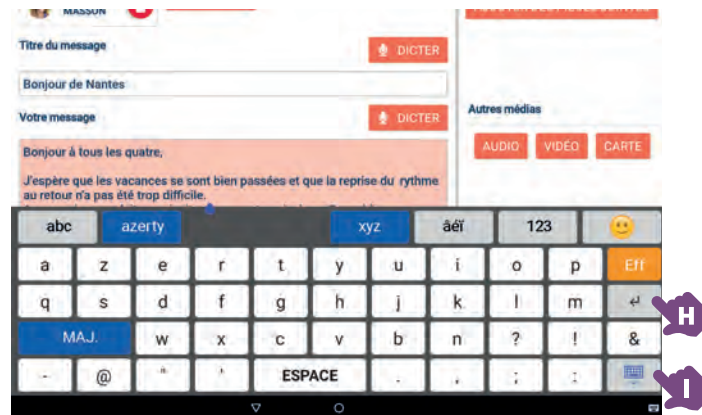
MASSON

Titre du message

DICTER

Bonjour de Nantes

Votre message

DICTER

Bonjour à tous les quatre,

J'espère que les vacances se sont bien passées et que la reprise du rythme au retour n'a pas été trop difficile.

Autres médias

AUDIO VIDÉO CARTE

abc azerty xyz àéï 123

a z e r t y u i o p Eff

q s d f g h j k l m ↵

MAJ. w x c v b n ? !

- @ " ' ESPACE . , ; : &

H

I